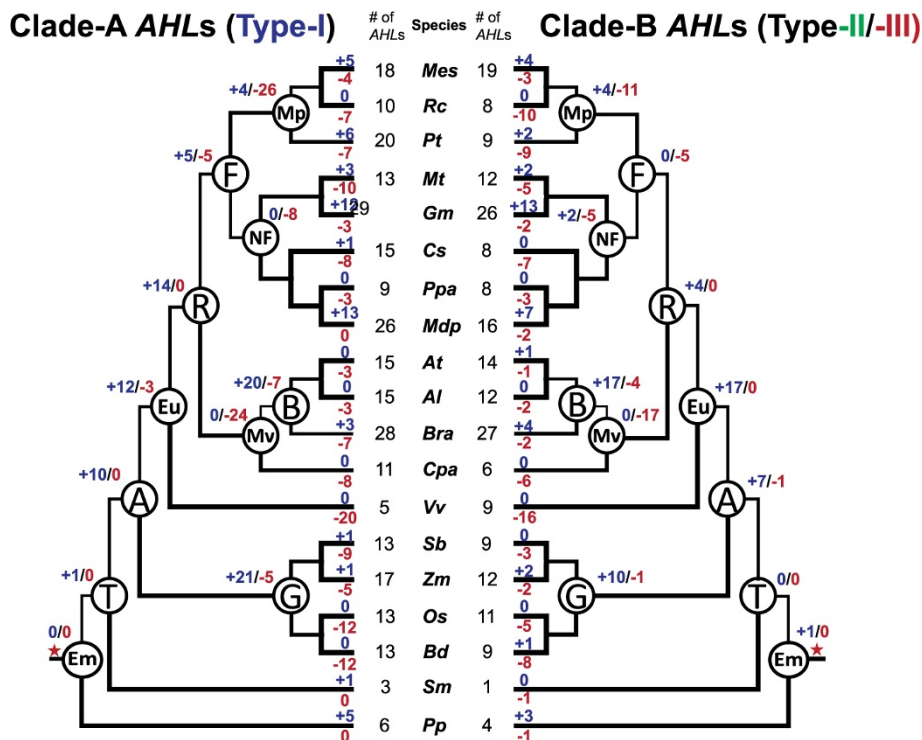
Clade-A AHLs (Type-I)

Clade-B AHLs (Type-II/-III)

| # of AHLs | Species | # of AHLs |
|---|---|---|
| 18 | Mes | 19 |
| 10 | Rc | 8 |
| 20 | Pt | 9 |
| 13 | Mt | 12 |
| 29 | Gm | 26 |
| 15 | Cs | 8 |
| 9 | Ppa | 8 |
| 26 | Mdp | 16 |
| 15 | At | 14 |
| 15 | Al | 12 |
| 28 | Bra | 27 |
| 11 | Cpa | 6 |
| 5 | Vv | 9 |
| 13 | Sb | 9 |
| 17 | Zm | 12 |
| 13 | Os | 11 |
| 13 | Bd | 9 |
| 3 | Sm | 1 |
| 6 | Pp | 4 |

+5 -4 0 -7 +6 -7 +3 -10 +12 -3 +1 -8 0 -3 +13 0 -3 0 -3 +3 -7 0 -8 0 -20 +1 -9 +1 -5 0 -12 -12 +1 0 +5 0

+4/-26 Mp
+5/-5 F
0/-8 NF
+14/0 R
+12/-3 Eu
+20/-7 B
0/-24 Mv
+10/0 A
+21/-5 G
+1/0 T
0/0 Em

+4 -3 0 -10 +2 -9 +2 -5 +13 -2 0 -7 0 -3 +7 -2 +1 -1 0 -2 +4 -2 0 -6 0 -16 0 -3 +2 -2 0 -5 +1 -8 0 -1 +3 -1

+4/-11 Mp
0/-5 F
+2/-5 NF
+4/0 R
+17/0 Eu
+17/-4 B
0/-17 Mv
+7/-1 A
+10/-1 G
0/0 T
+1/0 Em